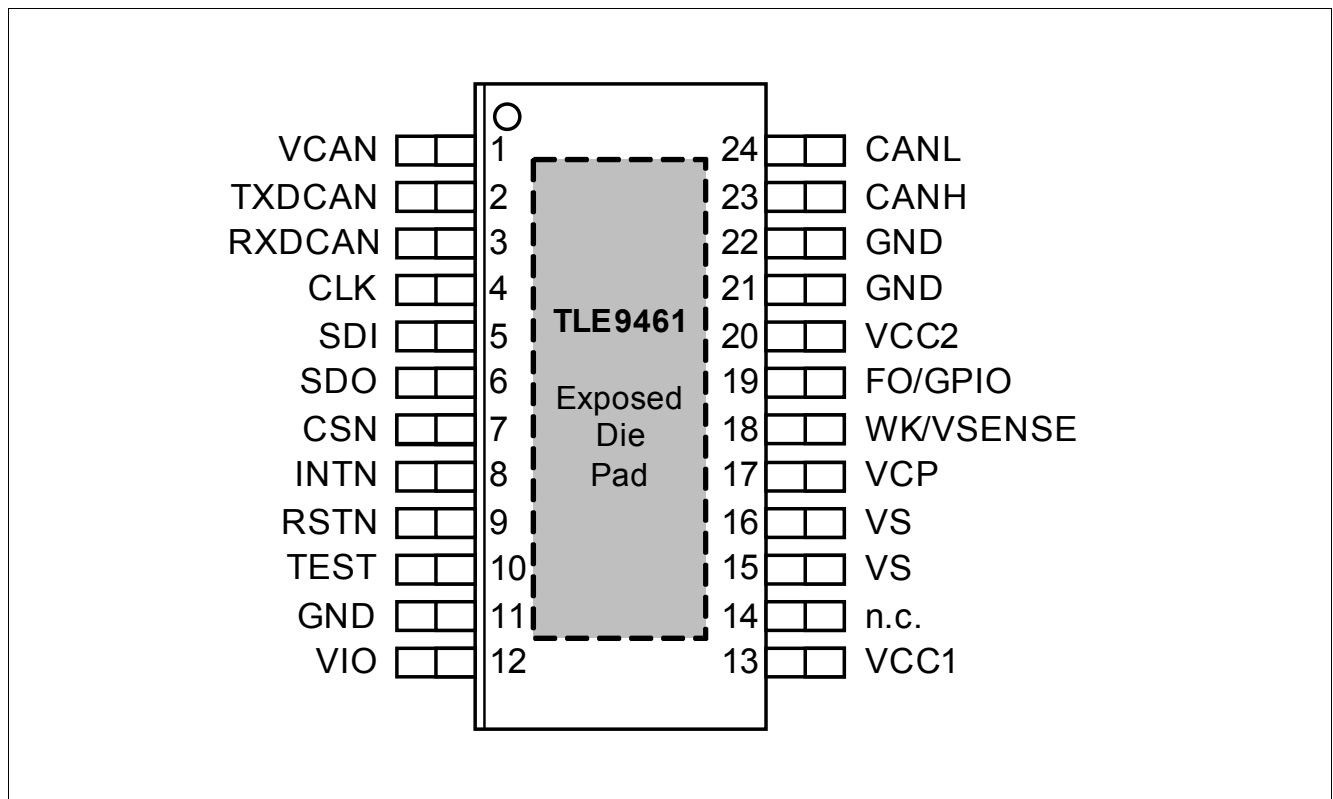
VCAN 1
TXDCAN 2
RXDCAN 3
CLK 4
SDI 5
SDO 6
CSN 7
INTN 8
RSTN 9
TEST 10
GND 11
VIO 12

TLE9461

Exposed Die Pad

24 CANL
23 CANH
22 GND
21 GND
20 VCC2
19 FO/GPIO
18 WK/VSENSE
17 VCP
16 VS
15 VS
14 n.c.
13 VCC1